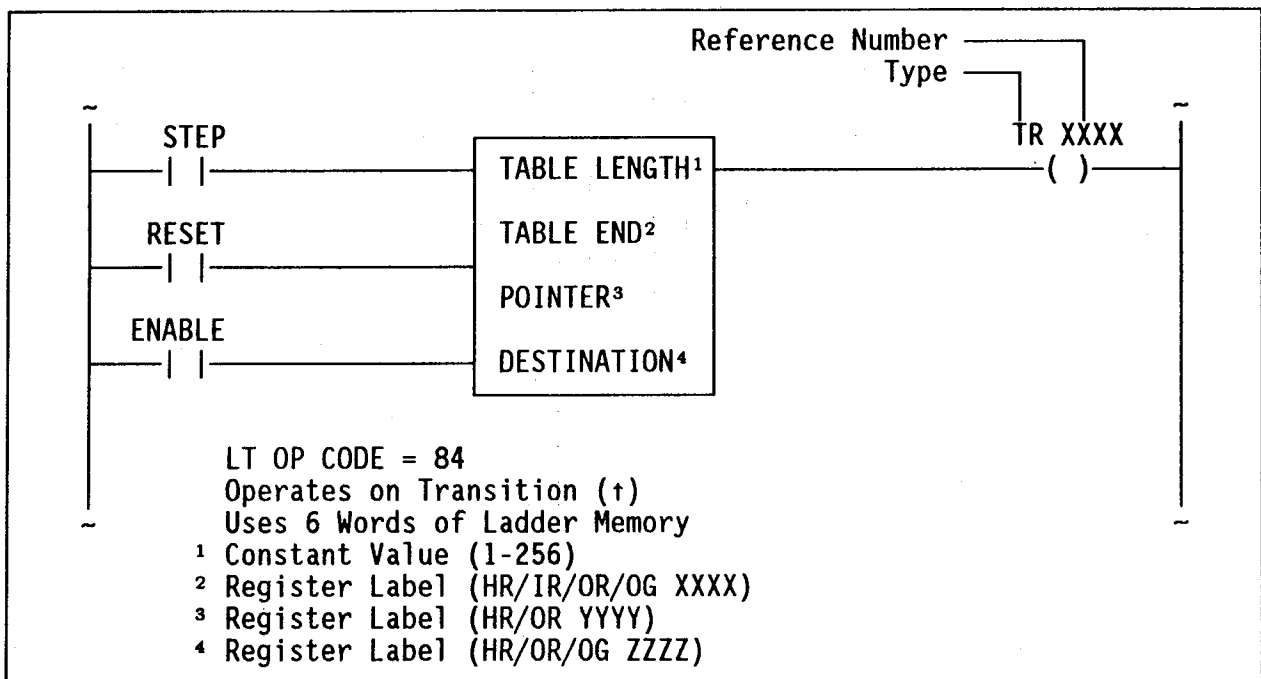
Reference Number
Type

STEP
RESET
ENABLE

TABLE LENGTH$^1$
TABLE END$^2$
POINTER$^3$
DESTINATION$^4$

TR XXXX
( )

LT OP CODE = 84
Operates on Transition (↑)
Uses 6 Words of Ladder Memory
$^1$ Constant Value (1-256)
$^2$ Register Label (HR/IR/OR/OG XXXX)
$^3$ Register Label (HR/OR YYYY)
$^4$ Register Label (HR/OR/OG ZZZZ)